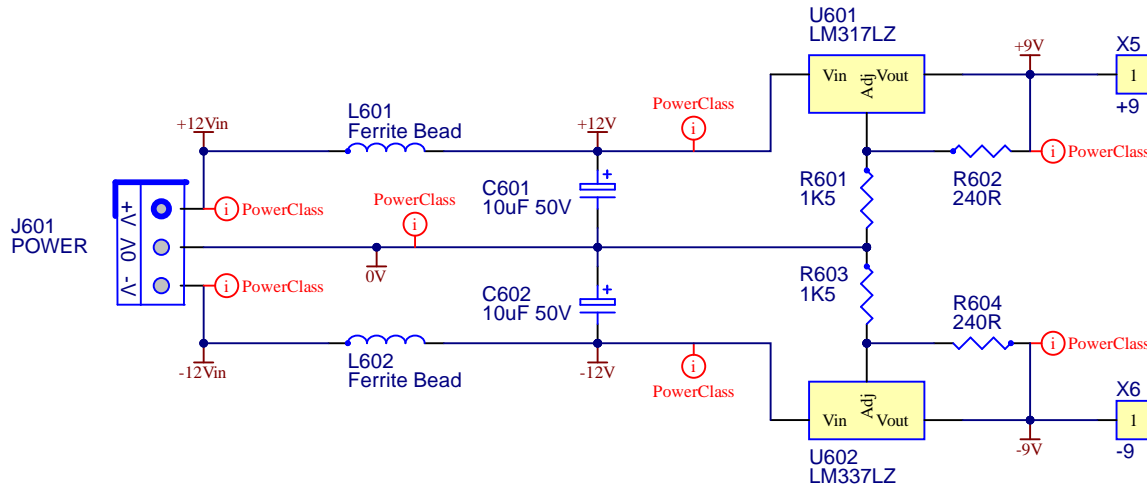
U601
LM317LZ

+9V

X5

Vin Adj Vout

1

+9

PowerClass

+12Vin

L601
Ferrite Bead

+12V

i

i PowerClass

R601
1K5

R602
240R

C601
10uF 50V

PowerClass

J601
POWER

+V
0V
-V

i PowerClass

i

0V

R603
1K5

R604
240R

C602
10uF 50V

i PowerClass

i PowerClass

-12Vin

L602
Ferrite Bead

-12V

i

PowerClass

X6

Vin Adj Vout

1

-9V

-9

U602
LM337LZ